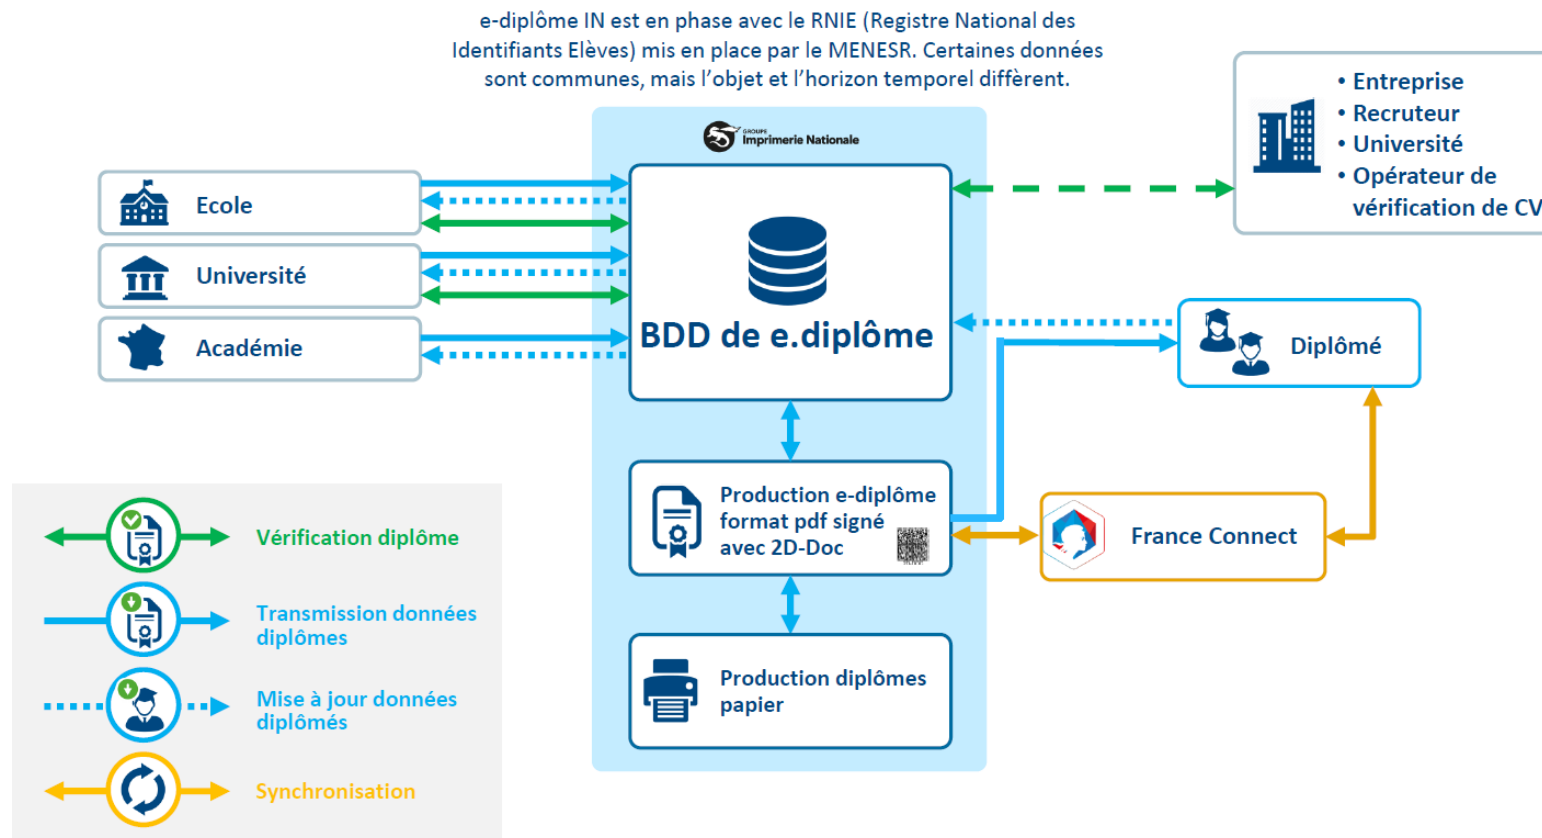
e-diplôme IN est en phase avec le RNIE (Registre National des Identifiants Elèves) mis en place par le MENESR. Certaines données sont communes, mais l'objet et l'horizon temporel diffèrent.

GROUPE Imprimerie Nationale

Ecole

Université

Académie

BDD de e.diplôme

• Entreprise
• Recruteur
• Université
• Opérateur de vérification de CV

Diplômé

Production e-diplôme format pdf signé avec 2D-Doc

France Connect

Production diplômes papier

Vérification diplôme

Transmission données diplômes

Mise à jour données diplômés

Synchronisation